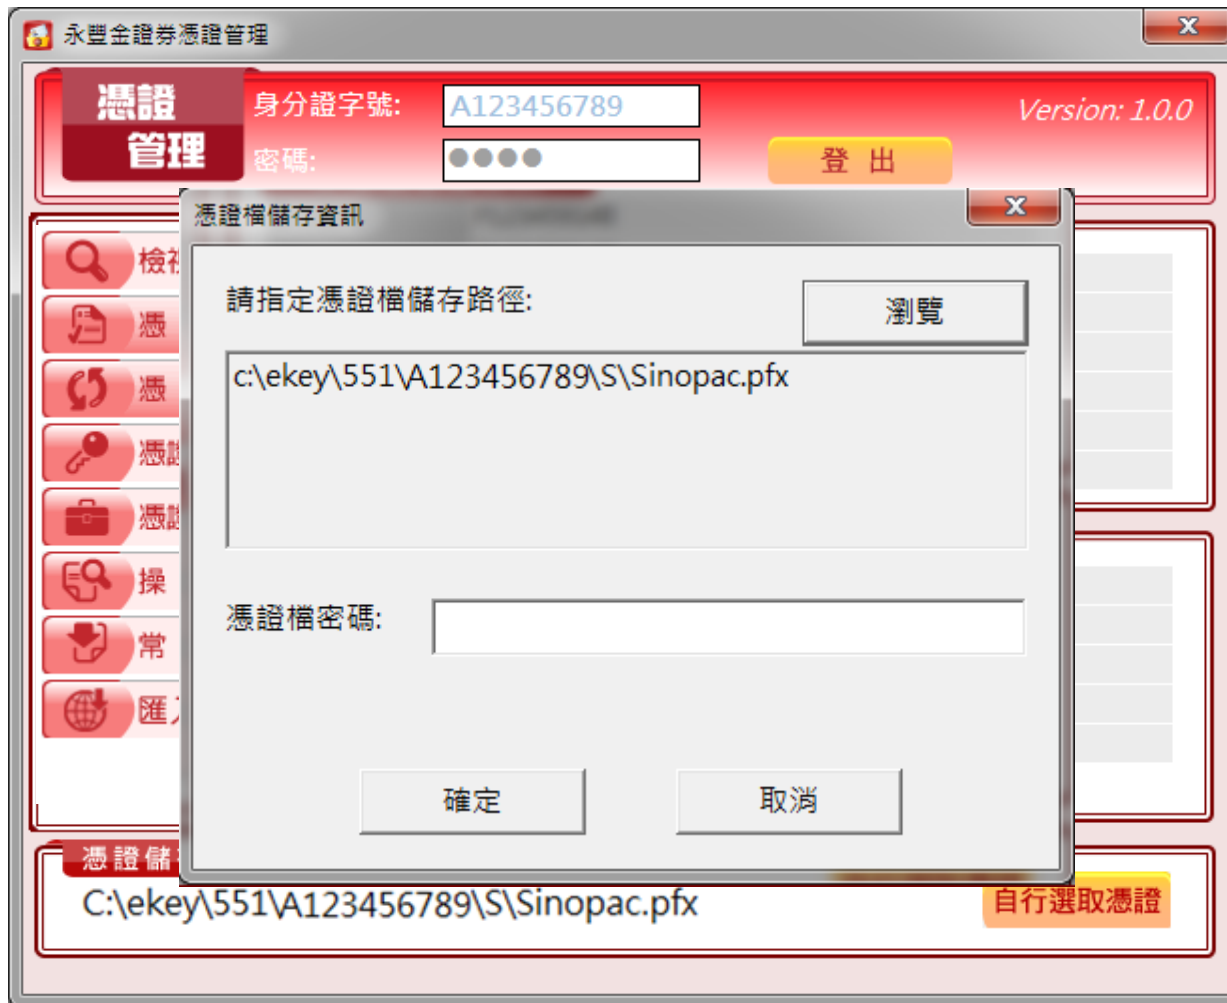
永豐金證券憑證管理

憑證
管理

身分證字號: A123456789

密碼: ●●●●

Version: 1.0.0

登 出

檢視

憑

憑

憑證

憑證

操

常

匯入

憑證檔儲存資訊

請指定憑證檔儲存路徑:

瀏覽

c:\ekey\551\A123456789\S\Sinopac.pfx

憑證檔密碼:

確定

取消

憑證儲

C:\ekey\551\A123456789\S\Sinopac.pfx

自行選取憑證